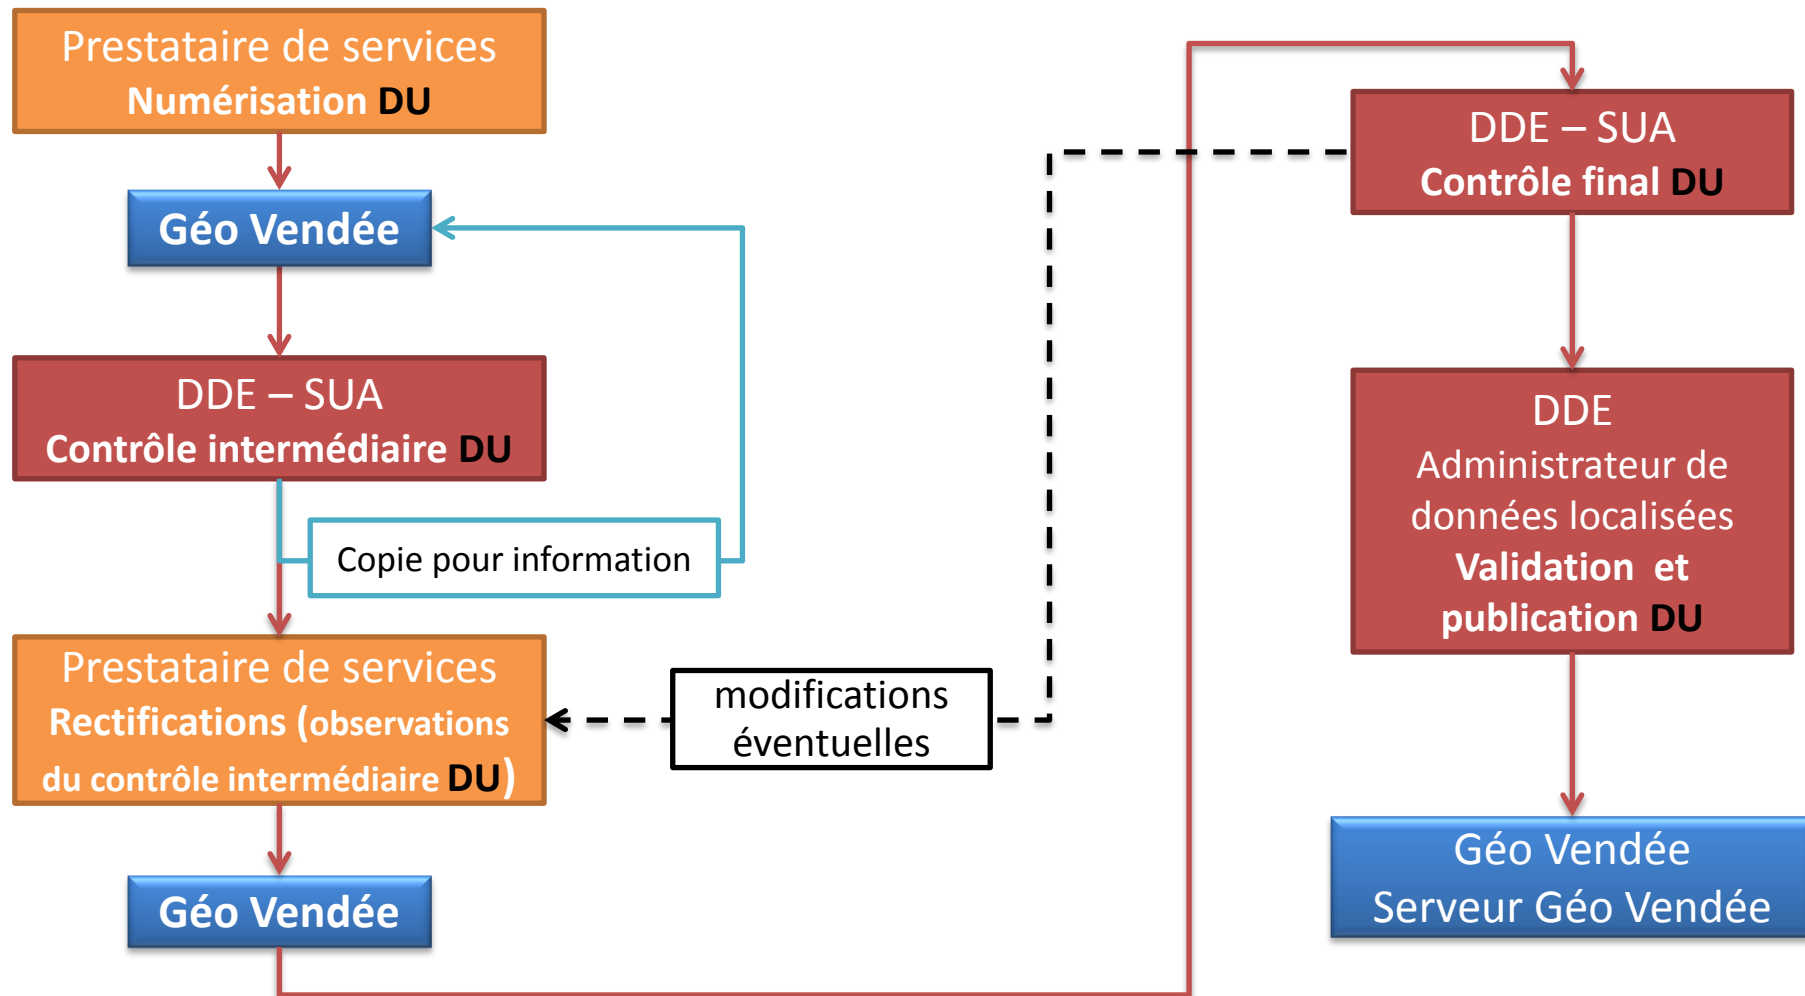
Prestataire de services
Numérisation DU

Géo Vendée

DDE – SUA
Contrôle intermédiaire DU

Copie pour information

Prestataire de services
Rectifications (observations du contrôle intermédiaire DU)

Géo Vendée

modifications éventuelles

DDE – SUA
Contrôle final DU

DDE
Administrateur de données localisées
Validation et publication DU

Géo Vendée
Serveur Géo Vendée